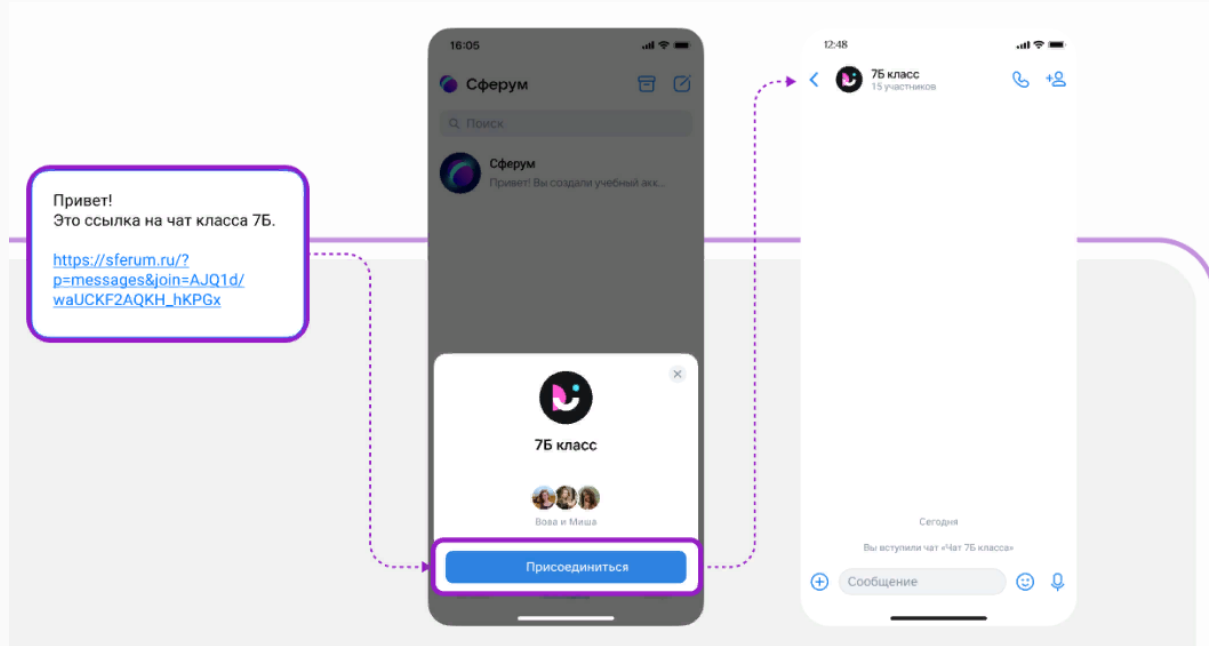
Привет!
Это ссылка на чат класса 7Б.

https://sferum.ru/?p=messages&join=AJQ1d/waUCKF2AQKH_hKPGx

16:05

Сферум

Поиск

Сферум
Привет! Вы создали учебный акк...

7Б класс

Вова и Миша

Присоединиться

12:48

7Б класс
15 участников

Сегодня

Вы вступили чат «Чат 7Б класса»

Сообщение